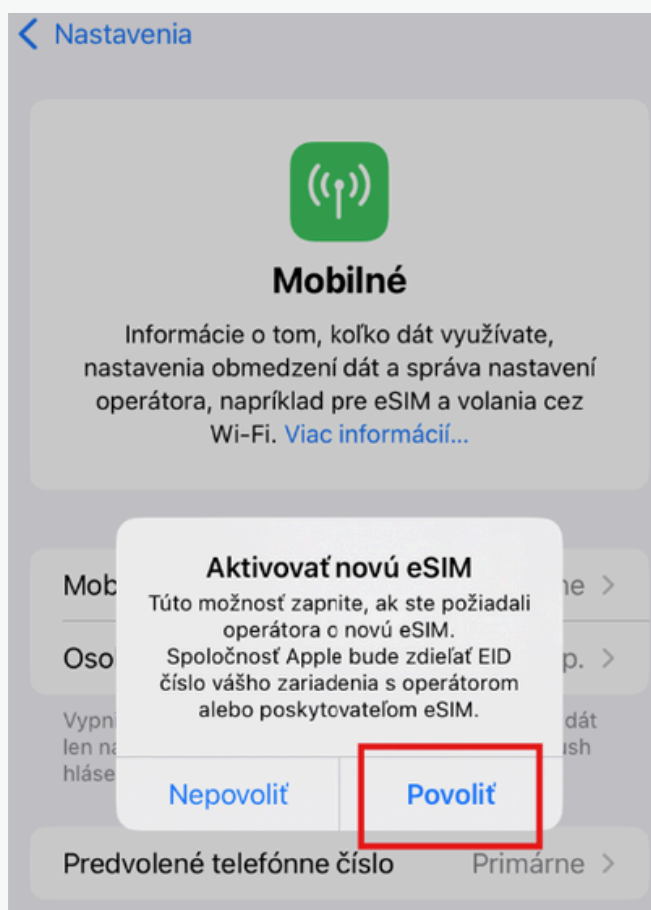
< Nastavenia

Mobilné

Informácie o tom, koľko dát využívate, nastavenia obmedzení dát a správa nastavení operátora, napríklad pre eSIM a volania cez Wi-Fi. Viac informácií...

Mob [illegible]ne >

Oso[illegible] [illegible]p. >

Vypn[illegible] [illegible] dát len na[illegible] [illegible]ush hláse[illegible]

Aktivovať novú eSIM

Túto možnosť zapnite, ak ste požiadali operátora o novú eSIM. Spoločnosť Apple bude zdieľať EID číslo vášho zariadenia s operátorom alebo poskytovateľom eSIM.

Nepovoliť

Povoliť

Predvolené telefónne číslo

Primárne >